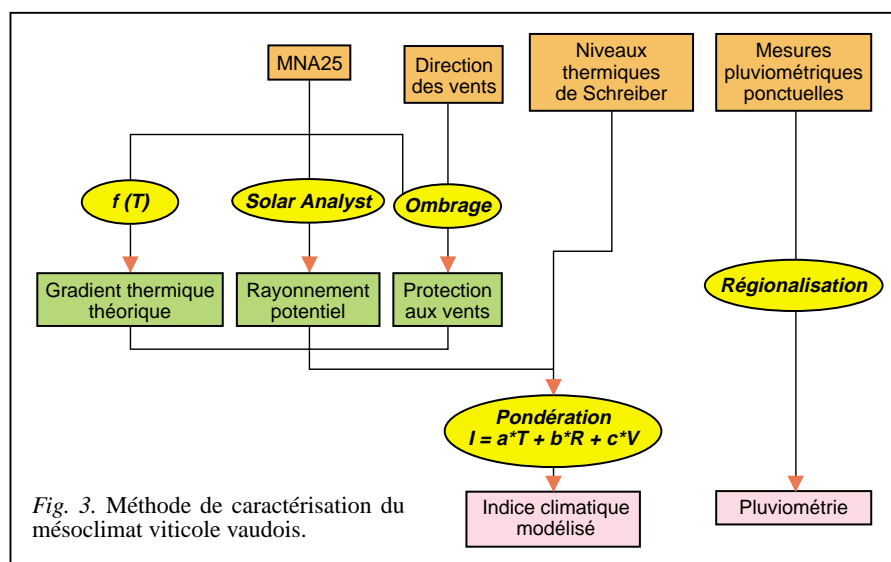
MNA25

Direction des vents

Niveaux thermiques de Schreiber

Mesures pluviométriques ponctuelles

f (T)

Solar Analyst

Ombrage

Gradient thermique théorique

Rayonnement potentiel

Protection aux vents

Régionalisation

Pondération
$I = a*T + b*R + c*V$

Fig. 3. Méthode de caractérisation du mésoclimat viticole vaudois.

Indice climatique modélisé

Pluviométrie